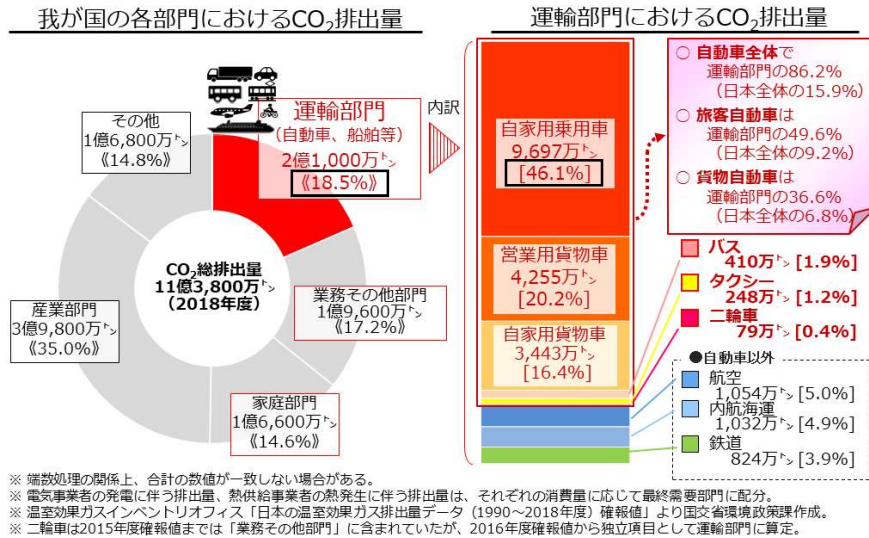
我が国の各部門における$CO_2$排出量

運輸部門における$CO_2$排出量

その他
1億6,800万㌧
《14.8%》

運輸部門
（自動車、船舶等）
2億1,000万㌧
《18.5%》

内訳

$CO_2$総排出量
11億3,800万㌧
（2018年度）

業務その他部門
1億9,600万㌧
《17.2%》

産業部門
3億9,800万㌧
《35.0%》

家庭部門
1億6,600万㌧
《14.6%》

自家用乗用車
9,697万㌧
[46.1%]

営業用貨物車
4,255万㌧
[20.2%]

自家用貨物車
3,443万㌧
[16.4%]

○ 自動車全体で
運輸部門の86.2%
（日本全体の15.9%）
○ 旅客自動車は
運輸部門の49.6%
（日本全体の9.2%）
○ 貨物自動車は
運輸部門の36.6%
（日本全体の6.8%）

バス
410万㌧ [1.9%]
タクシー
248万㌧ [1.2%]
二輪車
79万㌧ [0.4%]

●自動車以外
航空
1,054万㌧ [5.0%]
内航海運
1,032万㌧ [4.9%]
鉄道
824万㌧ [3.9%]

※ 端数処理の関係上、合計の数値が一致しない場合がある。
※ 電気事業者の発電に伴う排出量、熱供給事業者の熱発生に伴う排出量は、それぞれの消費量に応じて最終需要部門に配分。
※ 温室効果ガスインベントリオフィス「日本の温室効果ガス排出量データ（1990～2018年度）確報値」より国交省環境政策課作成。
※ 二輪車は2015年度確報値までは「業務その他部門」に含まれていたが、2016年度確報値から独立項目として運輸部門に算定。